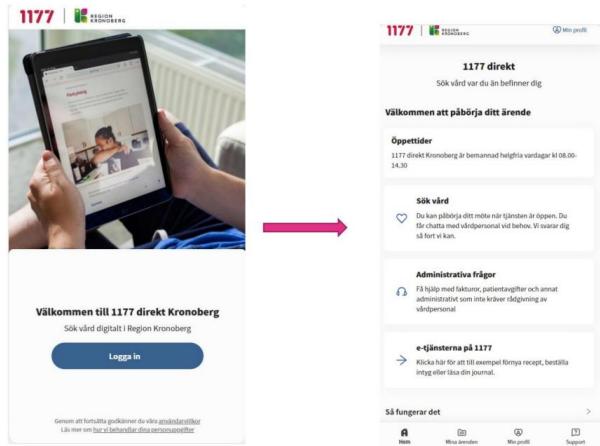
1177 | REGION KRONOBERG

Välkommen till 1177 direkt Kronoberg

Sök vård digitalt i Region Kronoberg

Logga in

Genom att fortsätta godkänner du våra användarvillkor
Läs mer om hur vi behandlar dina personuppgifter

1177 | REGION KRONOBERG

Min profil

1177 direkt

Sök vård var du än befinner dig

Välkommen att påbörja ditt ärende

Öppettider

1177 direkt Kronoberg är bemannad helgfria vardagar kl 08.00-14.30

Sök vård

Du kan påbörja ditt möte när tjänsten är öppen. Du får chatta med vårdpersonal vid behov. Vi svarar dig så fort vi kan.

Administrativa frågor

Få hjälp med fakturor, patientavgifter och annat administrativt som inte kräver rådgivning av vårdpersonal

e-tjänsterna på 1177

Klicka här för att till exempel förnya recept, beställa intyg eller läsa din journal.

Så fungerar det

Hem
Mina ärenden
Min profil
Support